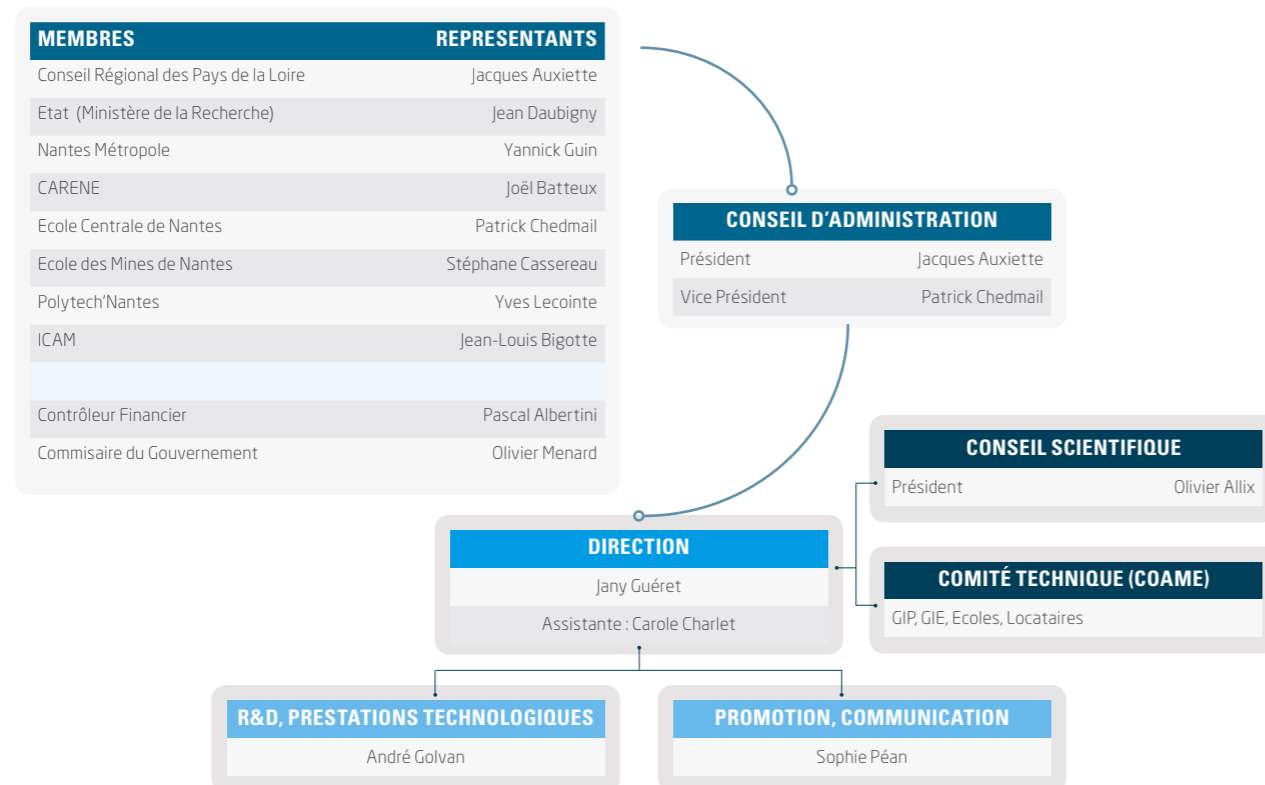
| MEMBRES | REPRESENTANTS |
|---|---|
| Conseil Régional des Pays de la Loire | Jacques Auxiette |
| Etat (Ministère de la Recherche) | Jean Daubigny |
| Nantes Métropole | Yannick Guin |
| CARENE | Joël Batteux |
| Ecole Centrale de Nantes | Patrick Chedmail |
| Ecole des Mines de Nantes | Stéphane Cassereau |
| Polytech'Nantes | Yves Lecointe |
| ICAM | Jean-Louis Bigotte |
| | |
| Contrôleur Financier | Pascal Albertini |
| Commisaire du Gouvernement | Olivier Menard |

CONSEIL D'ADMINISTRATION
Président Jacques Auxiette
Vice Président Patrick Chedmail

CONSEIL SCIENTIFIQUE
Président Olivier Allix

DIRECTION
Jany Guéret
Assistante : Carole Charlet

COMITÉ TECHNIQUE (COAME)
GIP, GIE, Ecoles, Locataires

R&D, PRESTATIONS TECHNOLOGIQUES
André Golvan

PROMOTION, COMMUNICATION
Sophie Péan